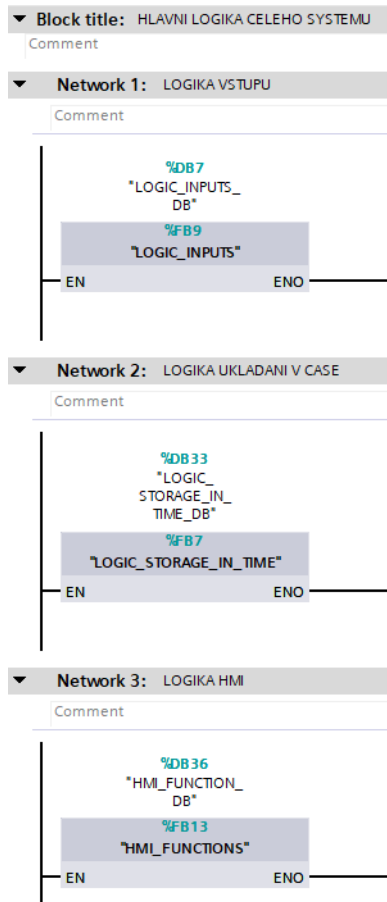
Block title: HLAVNI LOGIKA CELEHO SYSTEMU
Comment

Network 1: LOGIKA VSTUPU
Comment

%DB7
"LOGIC_INPUTS_DB"
%FB9
"LOGIC_INPUTS"
EN
ENO

Network 2: LOGIKA UKLADANI V CASE
Comment

%DB33
"LOGIC_STORAGE_IN_TIME_DB"
%FB7
"LOGIC_STORAGE_IN_TIME"
EN
ENO

Network 3: LOGIKA HMI
Comment

%DB36
"HMI_FUNCTION_DB"
%FB13
"HMI_FUNCTIONS"
EN
ENO